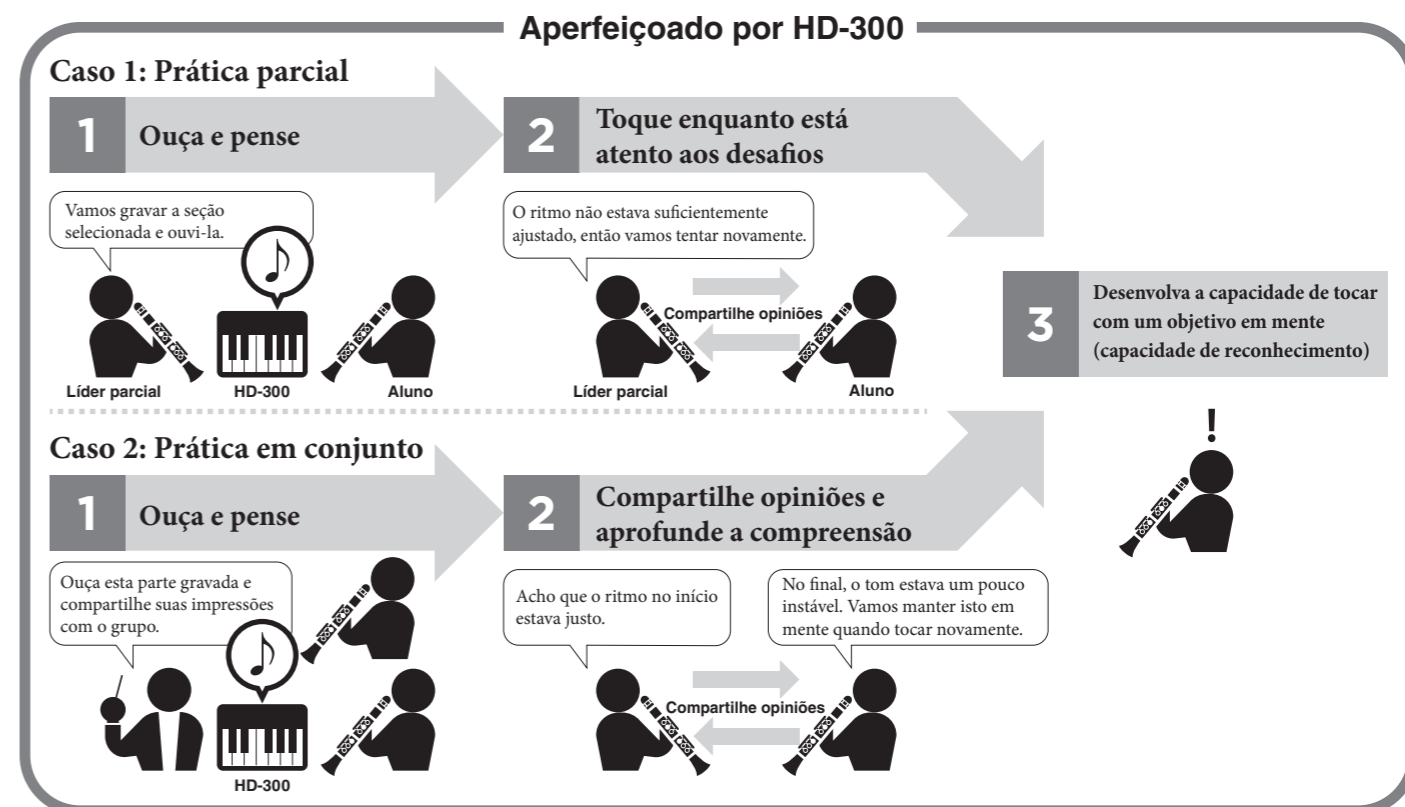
Aperfeiçoado por HD-300

Caso 1: Prática parcial

1 Ouça e pense

Vamos gravar a seção selecionada e ouvi-la.

Líder parcial HD-300 Aluno

2 Toque enquanto está atento aos desafios

O ritmo não estava suficientemente ajustado, então vamos tentar novamente.

Compartilhe opiniões

Líder parcial Aluno

3 Desenvolva a capacidade de tocar com um objetivo em mente (capacidade de reconhecimento)

!

Caso 2: Prática em conjunto

1 Ouça e pense

Ouça esta parte gravada e compartilhe suas impressões com o grupo.

HD-300

2 Compartilhe opiniões e aprofunde a compreensão

Acho que o ritmo no início estava justo.

No final, o tom estava um pouco instável. Vamos manter isto em mente quando tocar novamente.

Compartilhe opiniões